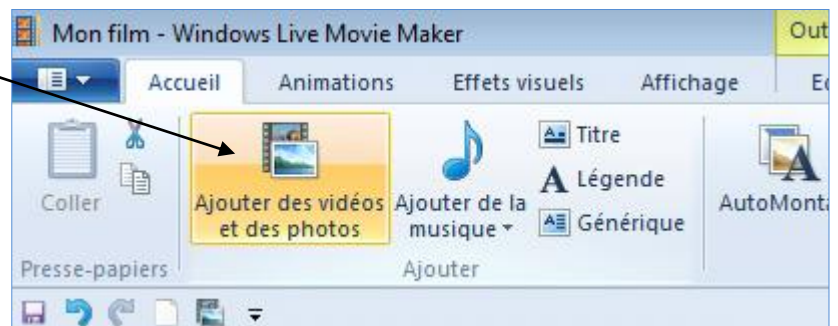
Mon film - Windows Live Movie Maker

Out

Accueil

Animations

Effets visuels

Affichage

E

Coller

Presse-papiers

Ajouter des vidéos et des photos

Ajouter de la musique

Titre

Légende

Générique

Ajouter

AutoMonta